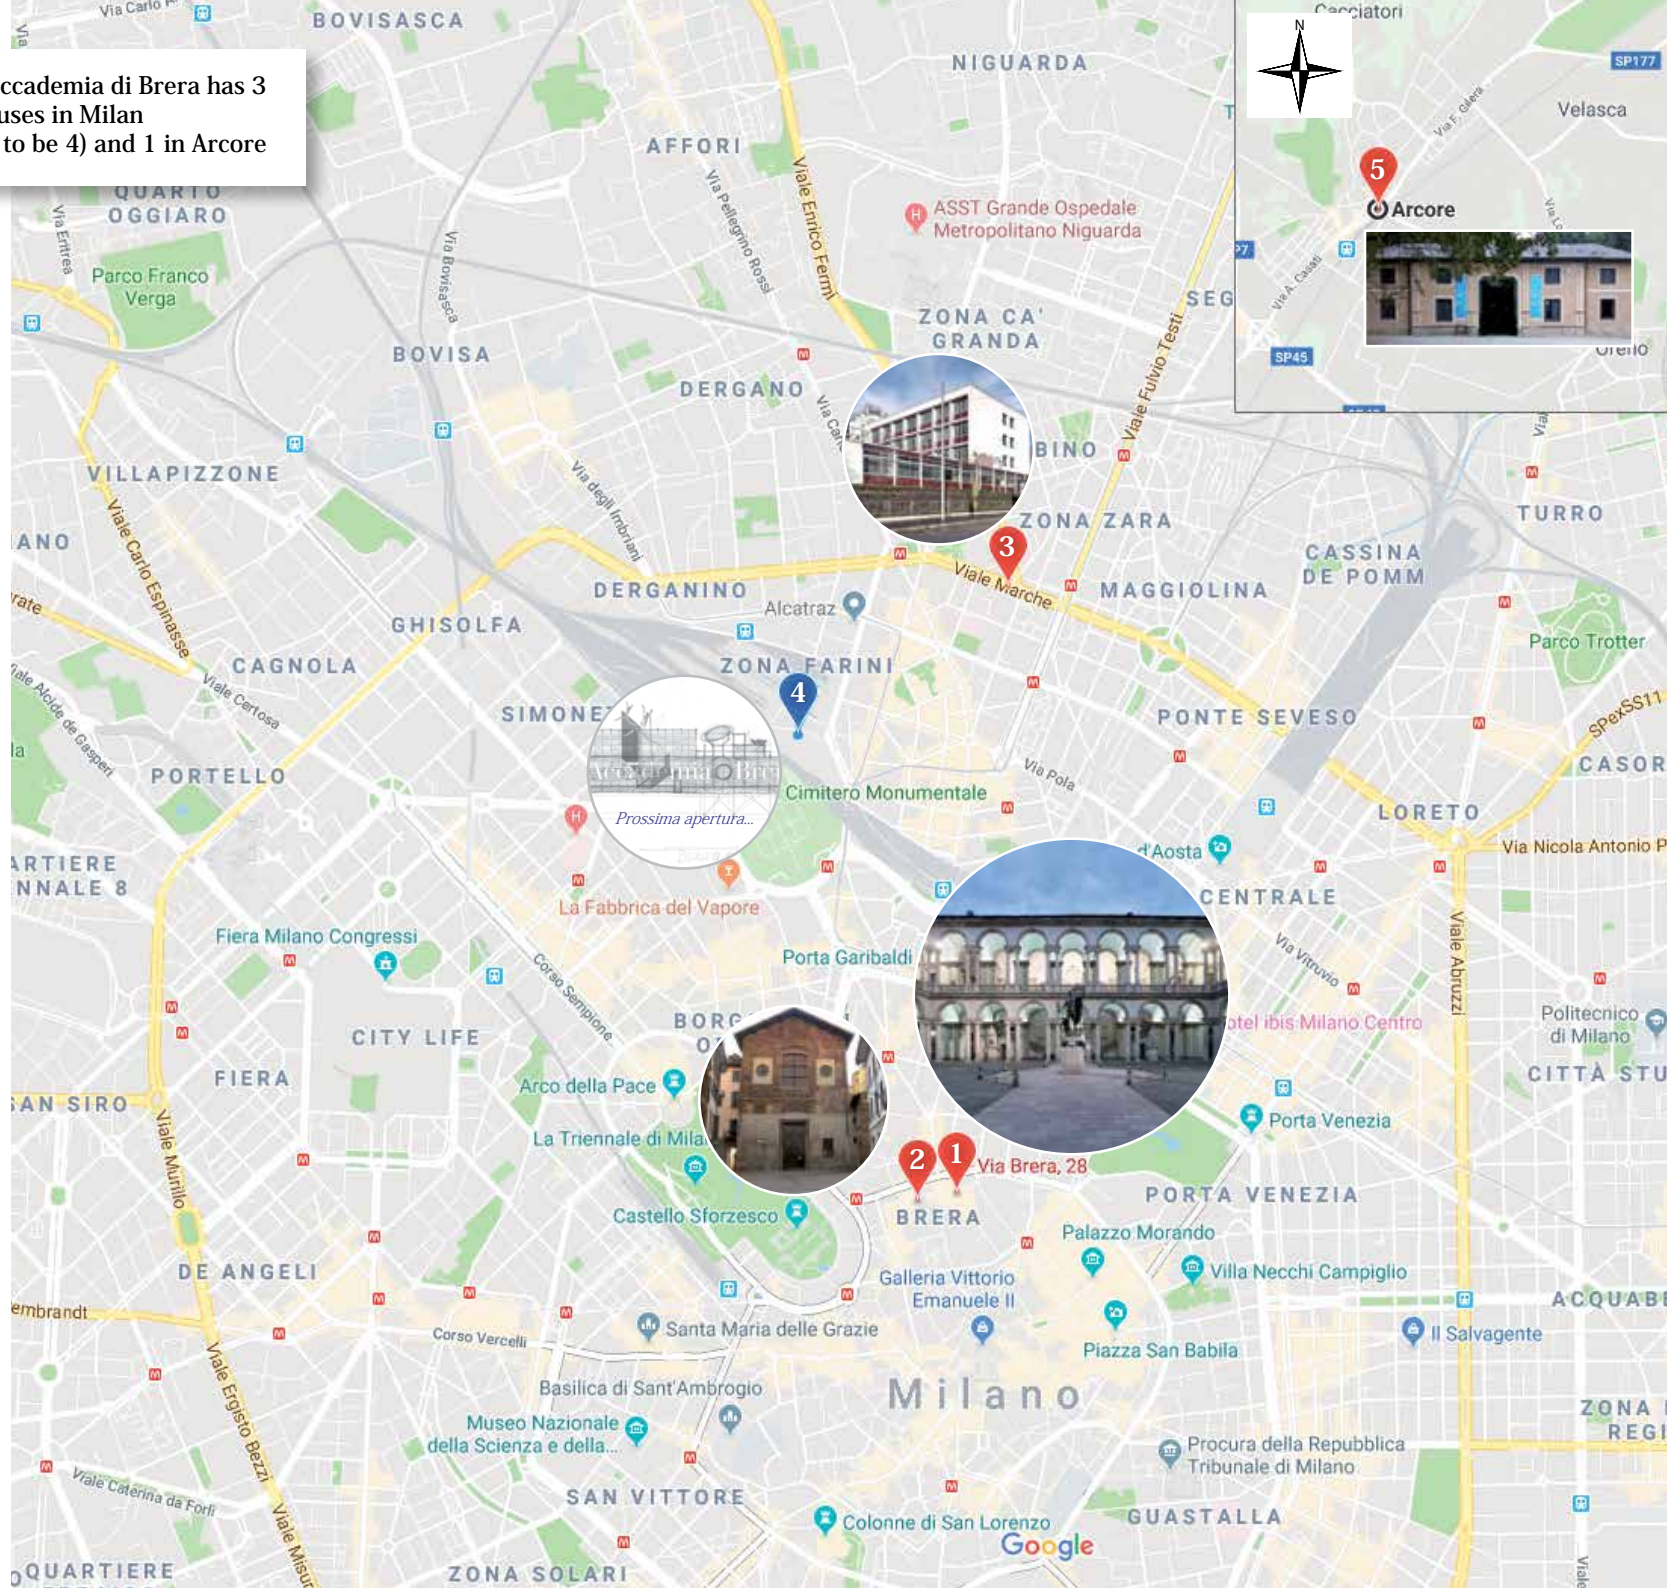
ccademia di Brera has 3
uses in Milan
to be 4) and 1 in Arcore

Via Carlo
BOVISASCA
NIGUARDA
AFFORI
QUARTO
OGGIARO
Via Eritrea
Via Bovisasca
Via Pellegrino Rossi
Viale Enrico Fermi
ASST Grande Ospedale Metropolitano Niguarda
Parco Franco Verga
ZONA CA' GRANDA
SEG
BOVISA
DERGANO
Via Carl
BINO
Viale Fulvio Testi
VILLAPIZZONE
Via degli Imbriani
ZONA ZARA
3
Viale Marche
TURRO
CASSINA DE POMM
MAGGIOLINA
ANO
Viale Carlo Espinasse
rate
DERGANINO
Alcatraz
GHISOLFA
CAGNOLA
Viale Certosa
ZONA FARINI
4
Parco Trotter
SpexSS11
PONTE SEVESO
SIMONE
ale Alcide de Gasperi
la
PORTELLO
Prossima apertura...
Cimitero Monumentale
Via Pola
CASOR
LORETO
Via Nicola Antonio P
ARTIERE
NNALE 8
d'Aosta
CENTRALE
La Fabbrica del Vapore
Fiera Milano Congressi
Porta Garibaldi
Corso Sempione
Via Vitruvio
Viale Abruzzi
CITY LIFE
BORG
O
otel ibis Milano Centro
Politecnico di Milano
FIERA
CITTÀ STU
SAN SIRO
Viale Murillo
Arco della Pace
La Triennale di Mila
Porta Venezia
2
1
Via Brera, 28
PORTA VENEZIA
Castello Sforzesco
BRERA
Palazzo Morando
DE ANGELI
Galleria Vittorio Emanuele II
Villa Necchi Campiglio
ACQUAB
embrandt
Corso Vercelli
Santa Maria delle Grazie
Il Salvagente
Piazza San Babila
Viale Ergisto Bezzi
Milano
Basilica di Sant'Ambrogio
ZONA REGI
Museo Nazionale della Scienza e della...
Procura della Repubblica Tribunale di Milano
Viale Caterina da Forlì
SAN VITTORE
Viale Misur
Colonne di San Lorenzo
GUASTALLA
Google
QUARTIERE
ZONA SOLARI
Viale

N
Cacciatori
SP177
Velasca
Via F. Gilera
5
Arcore
Via A. Casati
SP45
Oreno
Via